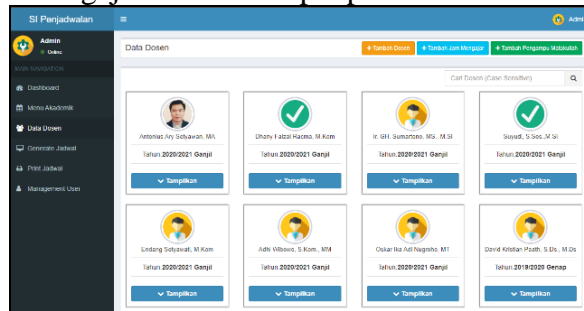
SI Penjadwalan
Admin
Admin
Online
MAIN NAVIGATION
Dashboard
Menu Akademik
Data Dosen
Generate Jadwal
Print Jadwal
Management User
Data Dosen
+ Tambah Dosen
+ Tambah Jam Mengajar
+ Tambah Pengampu Matakuliah
Cari Dosen (Case Sensitive)
Antonius Ary Setyawan, MA
Tahun 2020/2021 Ganjil
Tampilkan
Dhony Faizal Hacma, M.Kom
Tahun 2020/2021 Ganjil
Tampilkan
Ir. BH. Sumartono, MS., M.SI
Tahun 2020/2021 Ganjil
Tampilkan
Suyadi, S.Sos.,M.SI
Tahun 2020/2021 Ganjil
Tampilkan
Endang Setyawati, M.Kom
Tahun 2020/2021 Ganjil
Tampilkan
Adhi Wibowo, S.Kom., MM
Tahun 2020/2021 Ganjil
Tampilkan
Oskar Ika Adi Nugroho, MT
Tahun 2020/2021 Ganjil
Tampilkan
David Kristian Paath, S.Ds., M.Ds
Tahun 2019/2020 Genap
Tampilkan